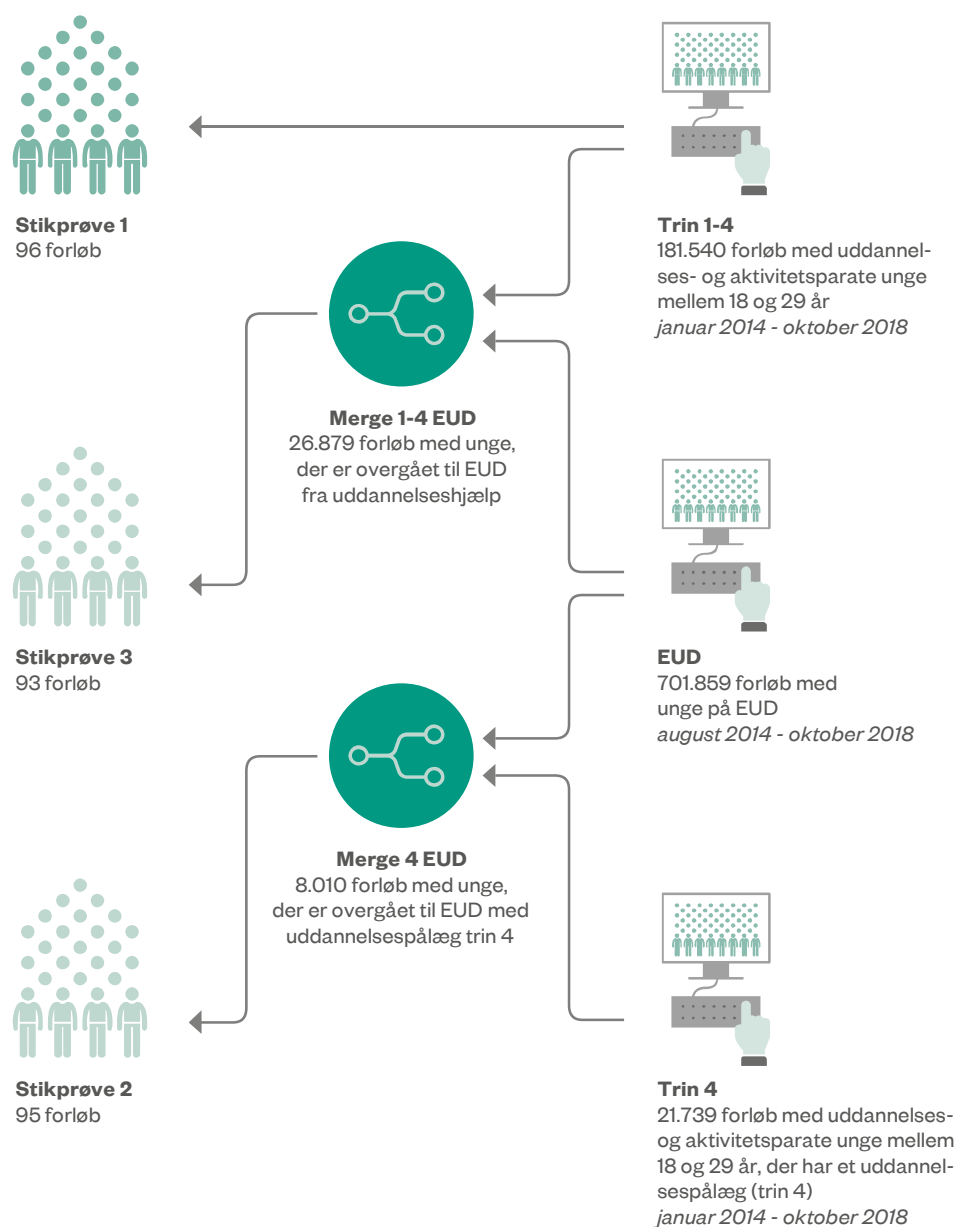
Stikprøve 1
96 forløb

Trin 1-4
181.540 forløb med uddannelses- og aktivitetsparate unge mellem 18 og 29 år
*januar 2014 - oktober 2018*

Merge 1-4 EUD
26.879 forløb med unge, der er overgået til EUD fra uddannelseshjælp

Stikprøve 3
93 forløb

EUD
701.859 forløb med unge på EUD
*august 2014 - oktober 2018*

Merge 4 EUD
8.010 forløb med unge, der er overgået til EUD med uddannelsespålæg trin 4

Stikprøve 2
95 forløb

Trin 4
21.739 forløb med uddannelses- og aktivitetsparate unge mellem 18 og 29 år, der har et uddannelsespålæg (trin 4)
*januar 2014 - oktober 2018*